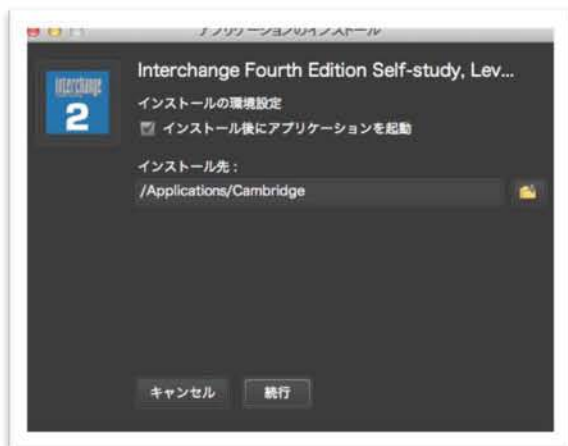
アプリケーションのインストール

interchange
2

Interchange Fourth Edition Self-study, Lev...

インストールの環境設定

インストール後にアプリケーションを起動

インストール先：

/Applications/Cambridge

キャンセル

続行